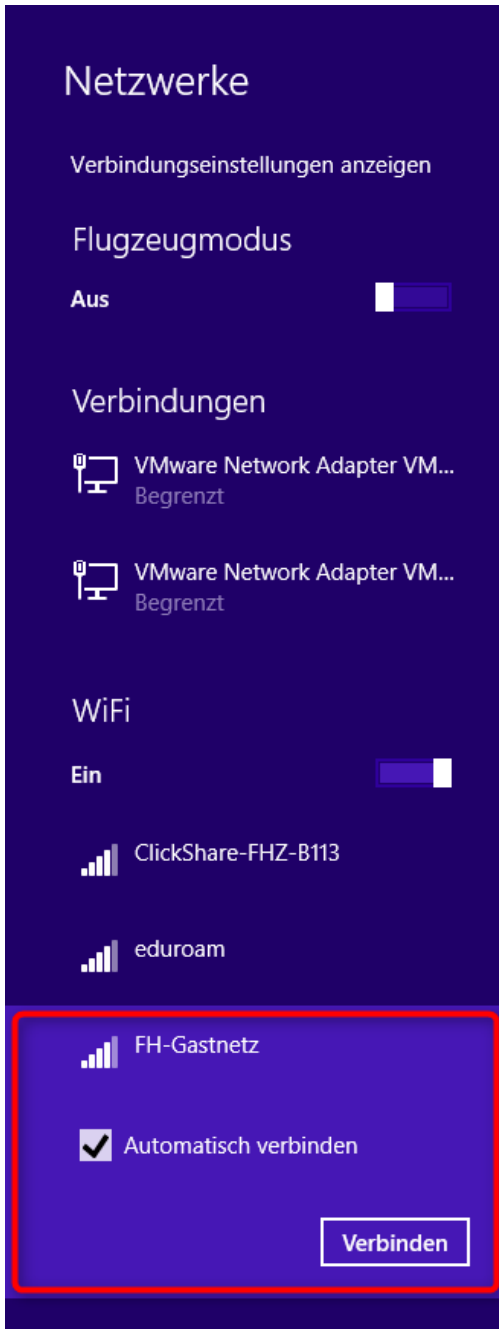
Netzwerke

Verbindungseinstellungen anzeigen

Flugzeugmodus

Aus

Verbindungen

VMware Network Adapter VM...
Begrenzt

VMware Network Adapter VM...
Begrenzt

WiFi

Ein

ClickShare-FHZ-B113

eduroam

FH-Gastnetz

Automatisch verbinden

Verbinden